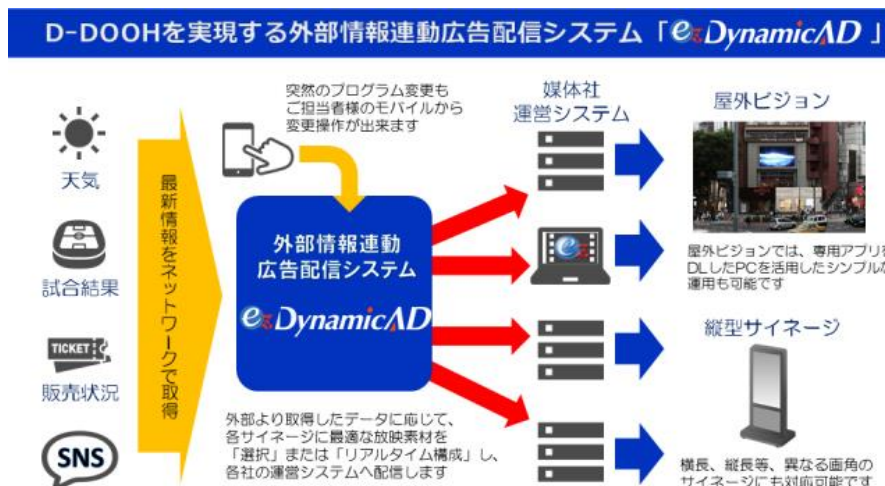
D-DOOHを実現する外部情報連動広告配信システム「e DynamicAD」

天気

試合結果

TICKET

販売状況

SNS

最新情報をネットワークで取得

突然のプログラム変更もご担当者様のモバイルから変更操作が出来ます

外部情報連動広告配信システム

e DynamicAD

外部より取得したデータに応じて、各サイネージに最適な放映素材を「選択」または「リアルタイム構成」し、各社の運営システムへ配信します

媒体社運営システム

e

屋外ビジョン

屋外ビジョンでは、専用アプリを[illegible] DLしたPCを活用したシンプルな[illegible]運用も可能です

縦型サイネージ

横長、縦長等、異なる画角のサイネージにも対応可能です